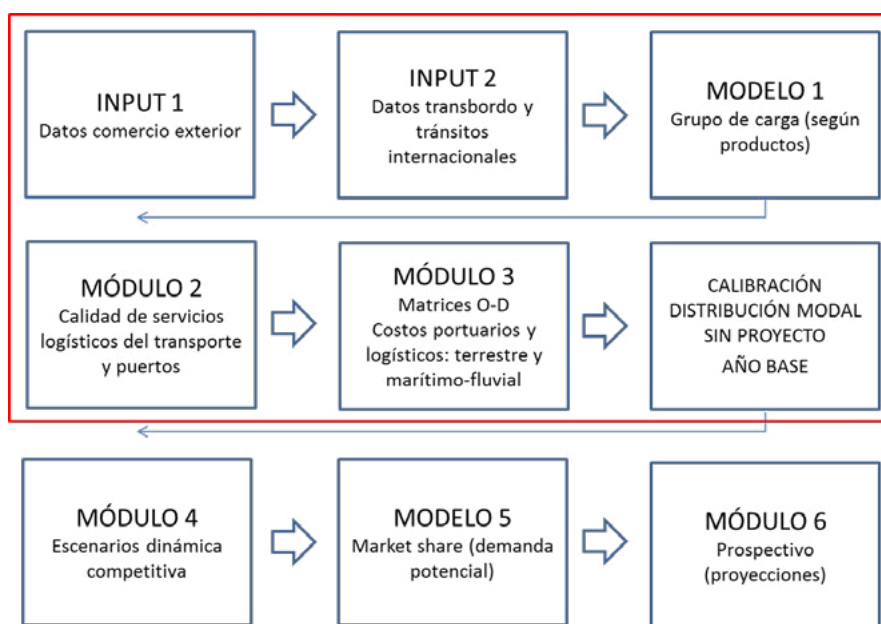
INPUT 1
Datos comercio exterior

INPUT 2
Datos transbordo y tránsitos internacionales

MODELO 1
Grupo de carga (según productos)

MÓDULO 2
Calidad de servicios logísticos del transporte y puertos

MÓDULO 3
Matrices O-D
Costos portuarios y logísticos: terrestre y marítimo-fluvial

CALIBRACIÓN DISTRIBUCIÓN MODAL SIN PROYECTO
AÑO BASE

MÓDULO 4
Escenarios dinámica competitiva

MODELO 5
Market share (demanda potencial)

MÓDULO 6
Prospectivo (proyecciones)